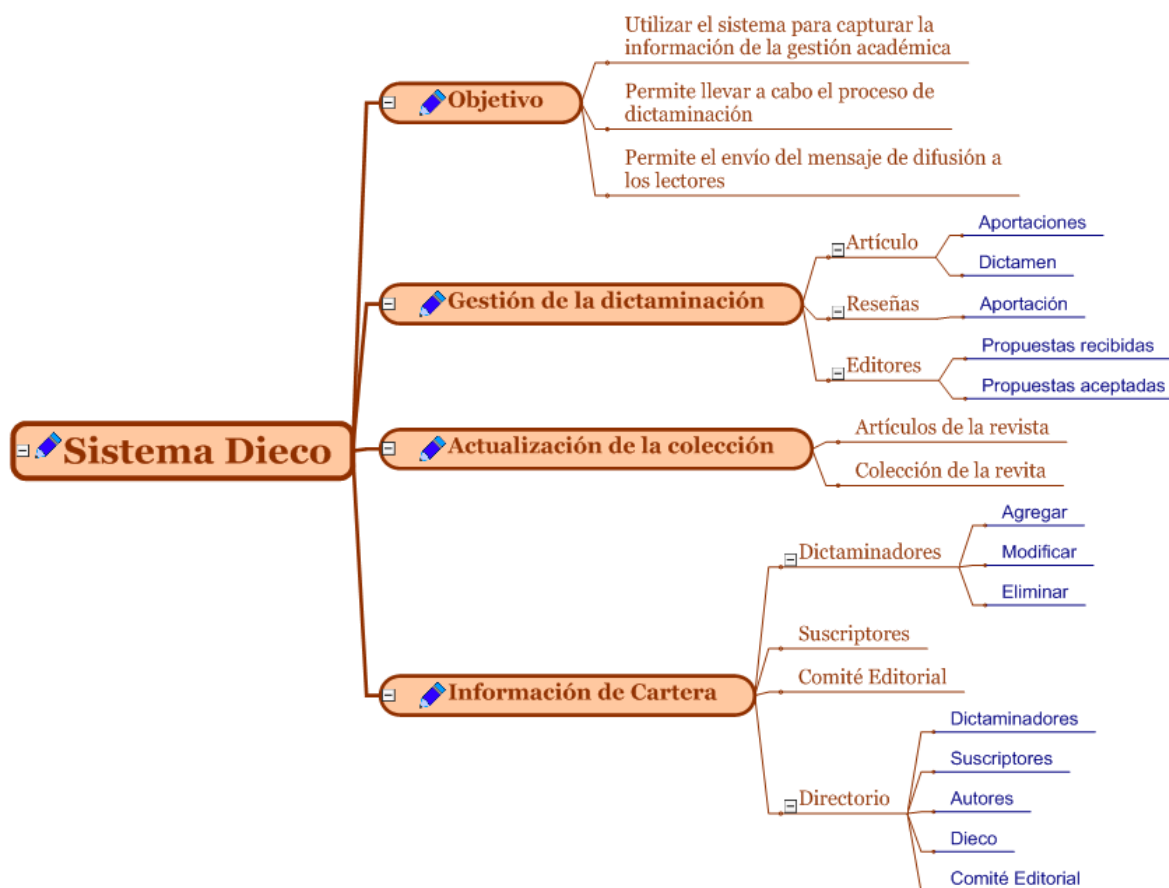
Sistema Dieco

Objetivo

Utilizar el sistema para capturar la información de la gestión académica

Permite llevar a cabo el proceso de dictaminación

Permite el envío del mensaje de difusión a los lectores

Gestión de la dictaminación

Artículo

Aportaciones

Dictamen

Reseñas

Aportación

Editores

Propuestas recibidas

Propuestas aceptadas

Actualización de la colección

Artículos de la revista

Colección de la revita

Información de Cartera

Dictaminadores

Agregar

Modificar

Eliminar

Suscriptores

Comité Editorial

Directorio

Dictaminadores

Suscriptores

Autores

Dieco

Comité Editorial